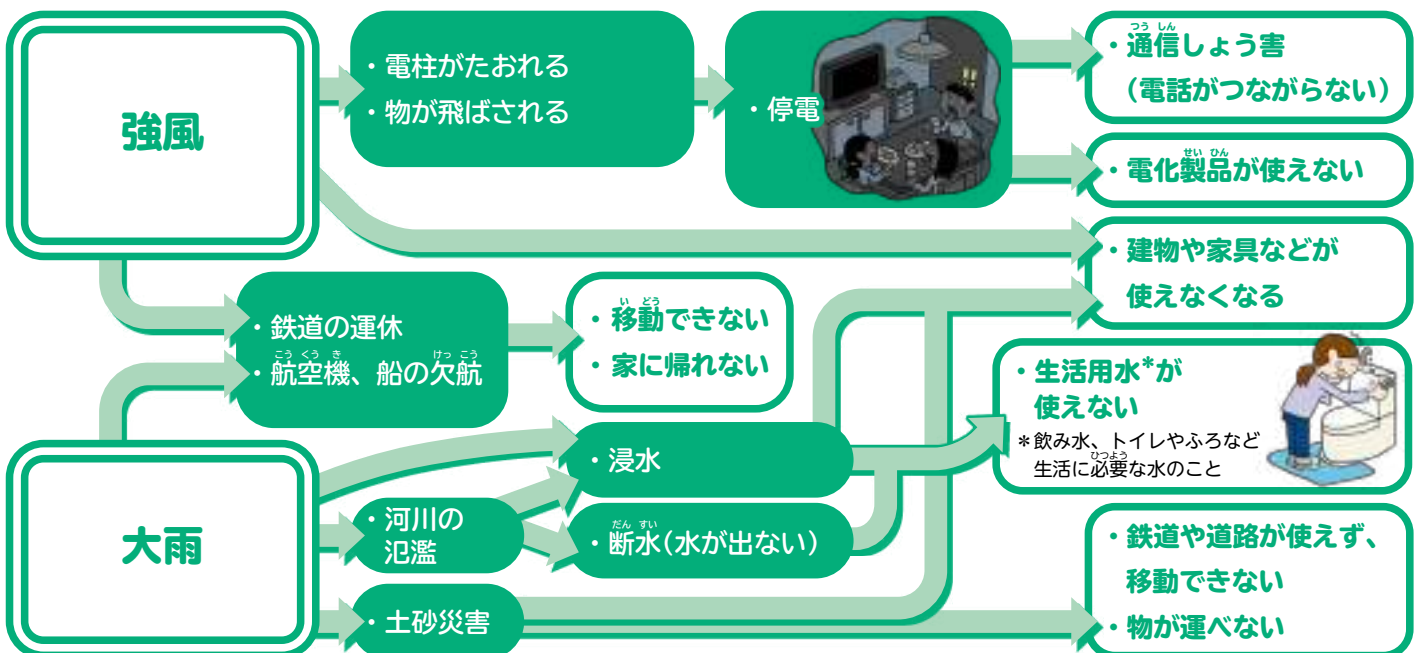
強風

・電柱がたおれる
・物が飛ばされる

・停電

・通信しょう害
（電話がつながらない）

・電化製品が使えない

・建物や家具などが使えなくなる

・鉄道の運休
・航空機、船の欠航

・移動できない
・家に帰れない

・生活用水*が使えない
＊飲み水、トイレやふろなど生活に必要な水のこと

大雨

・浸水

・河川の氾濫

・断水（水が出ない）

・土砂災害

・鉄道や道路が使えず、移動できない
・物が運べない